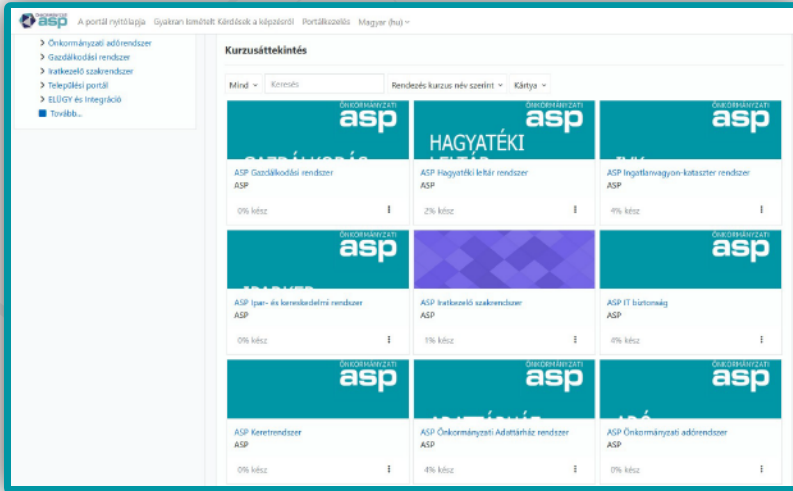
asp A portál nyitólapja Gyakran Ismételt Kérdések a képzésről Portálkezelés Magyar (hu)

> Önkormányzati adórendszer
> Gazdálkodási rendszer
> Iratkezelő szakrendszer
> Települési portál
> ELÜGY és Integráció
Tovább...

Kurzusáttekintés

Mind Keresés Rendezés kurzus név szerint Kártya

ÖNKORMÁNYZATI asp
ASP Gazdálkodási rendszer
ASP
0% kész

ÖNKORMÁNYZATI asp HAGYATÉKI
ASP Hagyatéki leltár rendszer
ASP
2% kész

ÖNKORMÁNYZATI asp
ASP Ingatlanvagyon-kataszter rendszer
ASP
4% kész

ÖNKORMÁNYZATI asp
ASP Ipar- és kereskedelmi rendszer
ASP
0% kész

ASP Iratkezelő szakrendszer
ASP
1% kész

ÖNKORMÁNYZATI asp
ASP IT biztonság
ASP
4% kész

ÖNKORMÁNYZATI asp
ASP Keretrendszer
ASP
0% kész

ÖNKORMÁNYZATI asp
ASP Önkormányzati Adattárház rendszer
ASP
4% kész

ÖNKORMÁNYZATI asp
ASP Önkormányzati adórendszer
ASP
0% kész